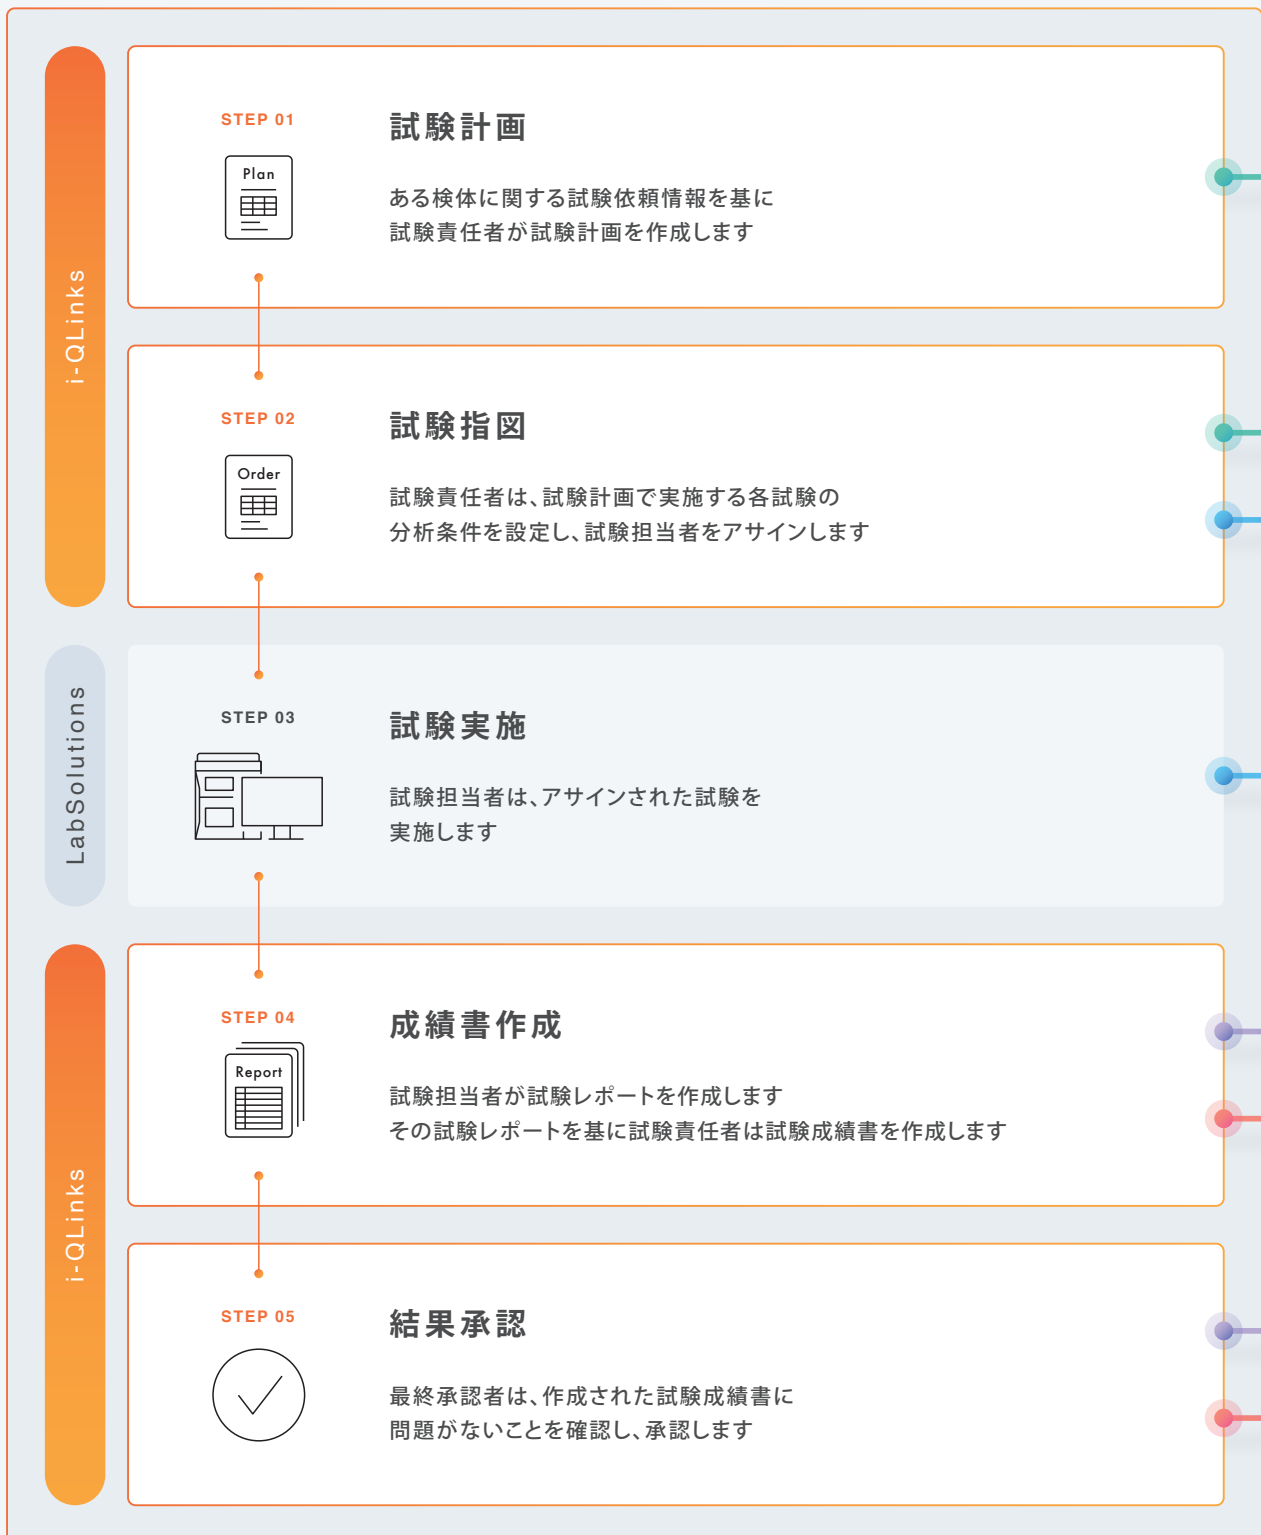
i-QLinks

STEP 01

Plan

試験計画

ある検体に関する試験依頼情報を基に
試験責任者が試験計画を作成します

STEP 02

Order

試験指図

試験責任者は、試験計画で実施する各試験の
分析条件を設定し、試験担当者をアサインします

LabSolutions

STEP 03

試験実施

試験担当者は、アサインされた試験を
実施します

i-QLinks

STEP 04

Report

成績書作成

試験担当者が試験レポートを作成します
その試験レポートを基に試験責任者は試験成績書を作成します

STEP 05

結果承認

最終承認者は、作成された試験成績書に
問題がないことを確認し、承認します